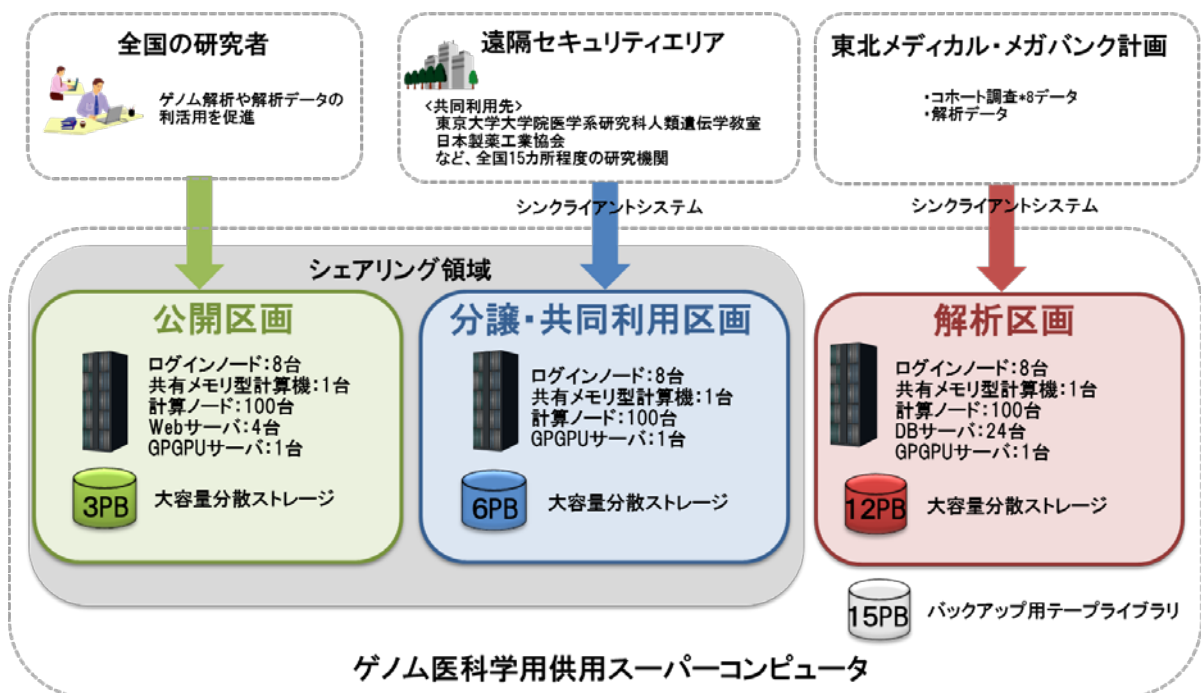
全国の研究者

ゲノム解析や解析データの利活用を促進

遠隔セキュリティエリア

<共同利用先>
東京大学大学院医学系研究科人類遺伝学教室
日本製薬工業協会
など、全国15カ所程度の研究機関

東北メディカル・メガバンク計画

・コホート調査*8データ
・解析データ

シンクライアントシステム

シンクライアントシステム

シェアリング領域

公開区画

ログインノード:8台
共有メモリ型計算機:1台
計算ノード:100台
Webサーバ:4台
GPGPUサーバ:1台

3PB 大容量分散ストレージ

分譲・共同利用区画

ログインノード:8台
共有メモリ型計算機:1台
計算ノード:100台
GPGPUサーバ:1台

6PB 大容量分散ストレージ

解析区画

ログインノード:8台
共有メモリ型計算機:1台
計算ノード:100台
DBサーバ:24台
GPGPUサーバ:1台

12PB 大容量分散ストレージ

15PB バックアップ用テープライブラリ

ゲノム医科学用供用スーパーコンピュータ